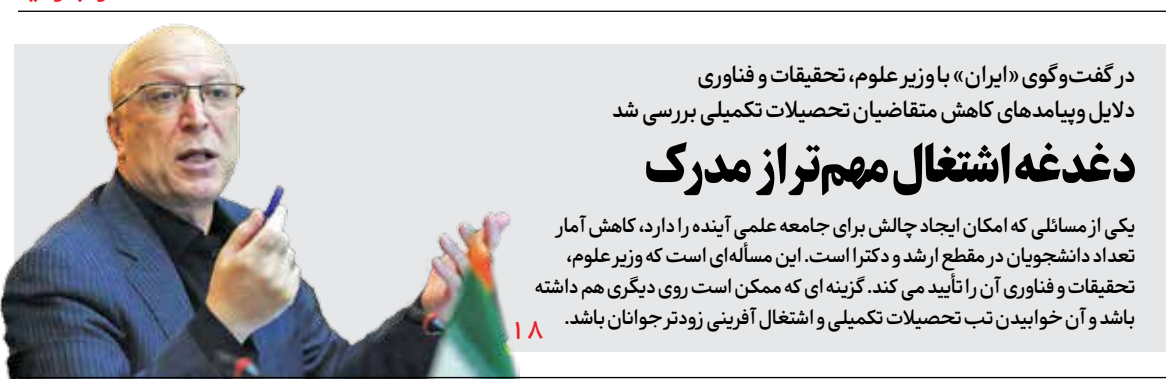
در گفت‌وگوی «ایران» با وزیر علوم، تحقیقات و فناوری
دلایل و پیامدهای کاهش متقاضیان تحصیلات تکمیلی بررسی شد

دغدغه اشتغال مهم‌تر از مدرک

یکی از مسائلی که امکان ایجاد چالش برای جامعه علمی آینده را دارد، کاهش آمار تعداد دانشجویان در مقطع ارشد و دکترا است. این مسأله‌ای است که وزیر علوم، تحقیقات و فناوری آن را تأیید می کند. گزینه ای که ممکن است روی دیگری هم داشته باشد و آن خوابیدن تب تحصیلات تکمیلی و اشتغال آفرینی زودتر جوانان باشد. ۱۸